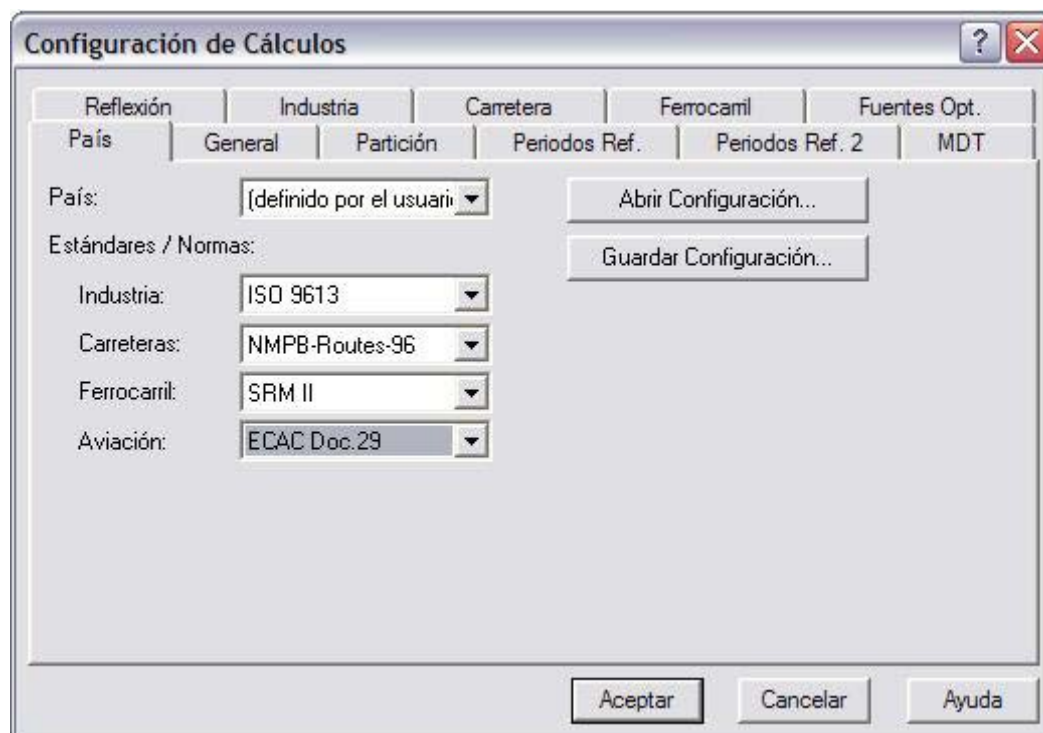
Configuración de Cálculos

Reflexión | Industria | Carretera | Ferrocarril | Fuentes Opt.
País | General | Partición | Periodos Ref. | Periodos Ref. 2 | MDT

País: (definido por el usuari

Abrir Configuración...

Guardar Configuración...

Estándares / Normas:

Industria: ISO 9613

Carreteras: NMPB-Routes-96

Ferrocarril: SRM II

Aviación: ECAC Doc.29

Aceptar | Cancelar | Ayuda